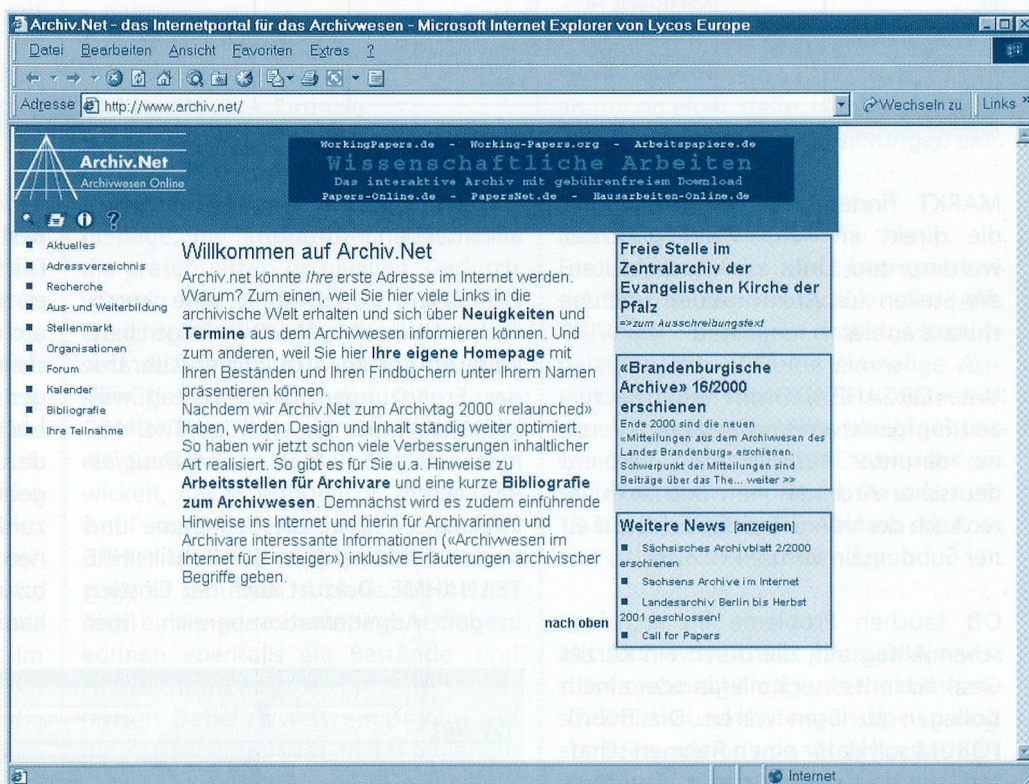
Archiv.Net - das Internetportal für das Archivwesen - Microsoft Internet Explorer von Lycos Europe

Datei Bearbeiten Ansicht Favoriten Extras ?

Adresse http://www.archiv.net/ Wechseln zu Links »

Archiv.Net
Archivwesen Online

WorkingPapers.de - Working-Papers.org - Arbeitspapiere.de
Wissenschaftliche Arbeiten
Das interaktive Archiv mit gebührenfreiem Download
Papers-Online.de - PapersNet.de - Hausarbeiten-Online.de

- Aktuelles
- Adressverzeichnis
- Recherche
- Aus- und Weiterbildung
- Stellenmarkt
- Organisationen
- Forum
- Kalender
- Bibliografie
- Ihre Teilnahme

Willkommen auf Archiv.Net

Archiv.net könnte *Ihre* erste Adresse im Internet werden. Warum? Zum einen, weil Sie hier viele Links in die archivische Welt erhalten und sich über **Neuigkeiten** und **Termine** aus dem Archivwesen informieren können. Und zum anderen, weil Sie hier **Ihre eigene Homepage** mit Ihren Beständen und Ihren Findbüchern unter Ihrem Namen präsentieren können.
Nachdem wir Archiv.Net zum Archivtag 2000 «relaunched» haben, werden Design und Inhalt ständig weiter optimiert. So haben wir jetzt schon viele Verbesserungen inhaltlicher Art realisiert. So gibt es für Sie u.a. Hinweise zu **Arbeitsstellen für Archivare** und eine kurze **Bibliografie zum Archivwesen**. Demnächst wird es zudem einführende Hinweise ins Internet und hierin für Archivarinnen und Archivare interessante Informationen («Archivwesen im Internet für Einsteiger») inklusive Erläuterungen archivischer Begriffe geben.

nach oben

Freie Stelle im Zentralarchiv der Evangelischen Kirche der Pfalz
=>zum Ausschreibungstext

«Brandenburgische Archive» 16/2000 erschienen
Ende 2000 sind die neuen «Mitteilungen aus dem Archivwesen des Landes Brandenburg» erschienen. Schwerpunkt der Mitteilungen sind Beiträge über das The... weiter >>

Weitere News [anzeigen]
- Sächsisches Archivblatt 2/2000 erschienen
- Sachsens Archive im Internet
- Landesarchiv Berlin bis Herbst 2001 geschlossen!
- Call for Papers

Internet